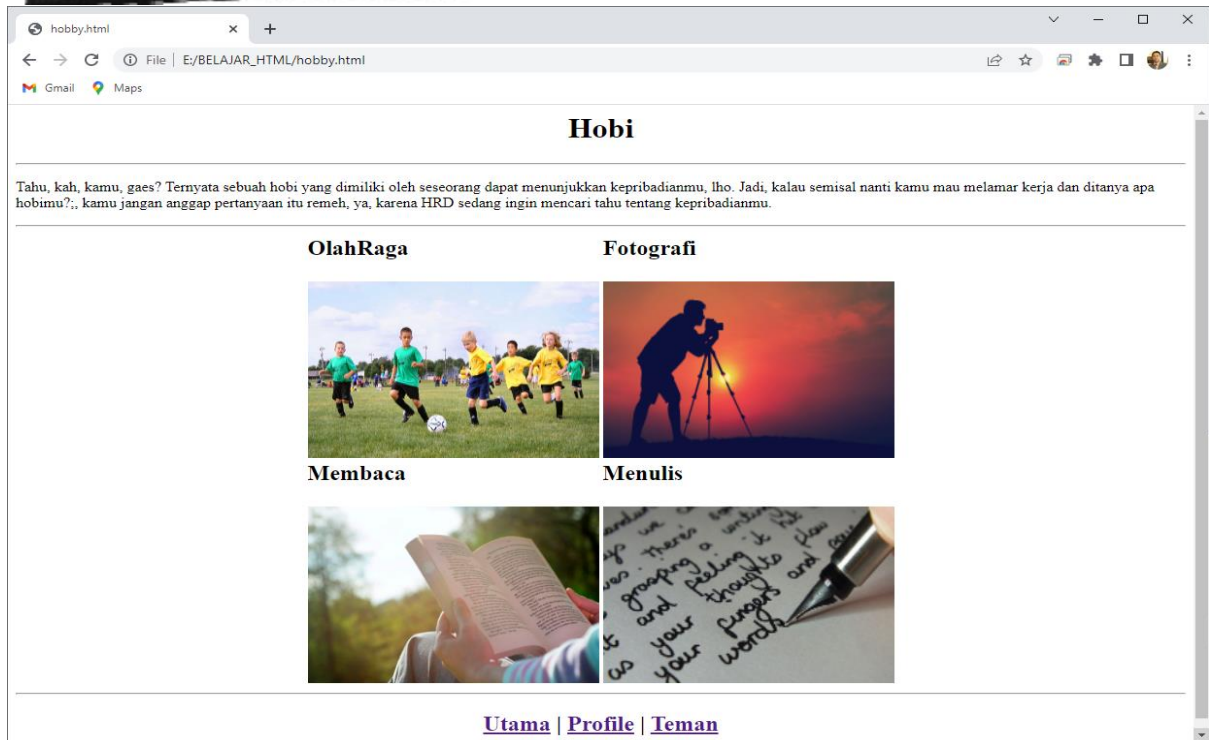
hobby.html

File | E:/BELAJAR_HTML/hobby.html

Gmail Maps

Hobi

Tahu, kah, kamu, gaes? Ternyata sebuah hobi yang dimiliki oleh seseorang dapat menunjukkan kepribadianmu, lho. Jadi, kalau semisal nanti kamu mau melamar kerja dan ditanya apa hobimu?;, kamu jangan anggap pertanyaan itu remeh, ya, karena HRD sedang ingin mencari tahu tentang kepribadianmu.

OlahRaga

Fotografi

Membaca

Menulis

Utama | Profile | Teman